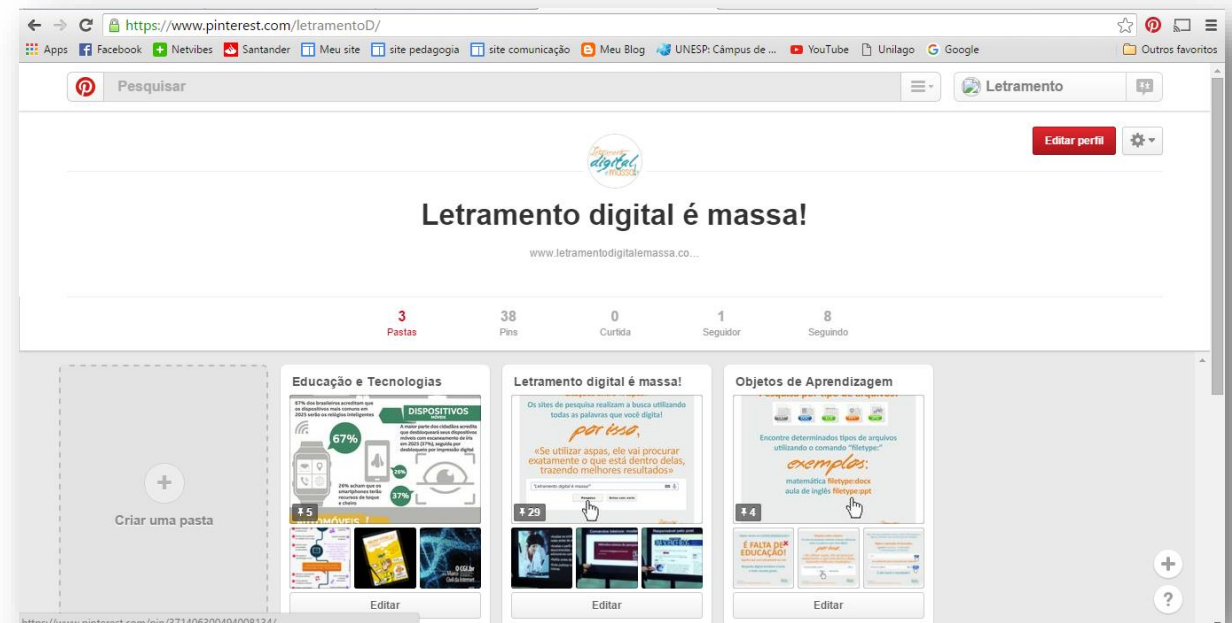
https://www.pinterest.com/letramentoD/

Apps Facebook Netvibes Santander Meu site site pedagogia site comunicação Meu Blog UNESP: Câmpus de ... YouTube Unilago Google Outros favoritos

Pesquisar

Letramento

Editar perfil

digital é massa

Letramento digital é massa!

www.letramentodigitalemassa.co...

3 Pastas | 38 Pins | 0 Curtida | 1 Seguidor | 8 Seguindo

Criar uma pasta

Educação e Tecnologias

67% dos brasileiros acreditam que os dispositivos mais comuns em 2025 serão os relógios inteligentes

DISPOSITIVOS MÓVEIS

A maior parte dos cidadãos acredita que desbloqueará seus dispositivos móveis com escaneamento de íris em 2025 (37%), seguido por desbloqueio por impressão digital

67%

26%

37%

26% acham que os smartphones terão recursos de toque e cheiro

MÓVEIS

5

Editar

Letramento digital é massa!

Os sites de pesquisa realizam a busca utilizando todas as palavras que você digita!

por isso,

«Se utilizar aspas, ele vai procurar exatamente o que está dentro delas, trazendo melhores resultados»

"Letramento digital é massa"

29

Editar

Objetos de Aprendizagem

Encontre determinados tipos de arquivos utilizando o comando "filetype:"

exemplos:

matemática filetype:docx
aula de inglês filetype:ppt

4

É FALTA DE EDUCAÇÃO!

Editar

https://www.pinterest.com/pin/371406300494008134/